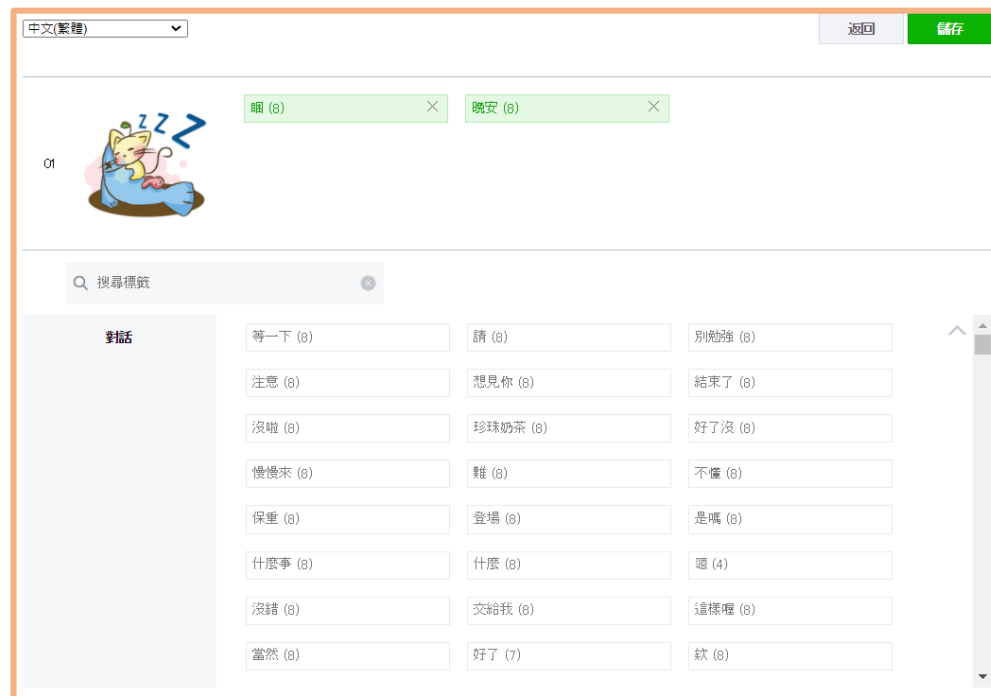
中文(繁體)

返回

儲存

睏 (8)

晚安 (8)

01

搜尋標籤

對話

| | | |
|---|---|---|
| 等一下 (8) | 請 (8) | 別勉強 (8) |
| 注意 (8) | 想見你 (8) | 結束了 (8) |
| 沒啦 (8) | 珍珠奶茶 (8) | 好了沒 (8) |
| 慢慢來 (8) | 難 (8) | 不懂 (8) |
| 保重 (8) | 登場 (8) | 是嗎 (8) |
| 什麼事 (8) | 什麼 (8) | 嗯 (4) |
| 沒錯 (8) | 交給我 (8) | 這樣喔 (8) |
| 當然 (8) | 好了 (7) | 欸 (8) |